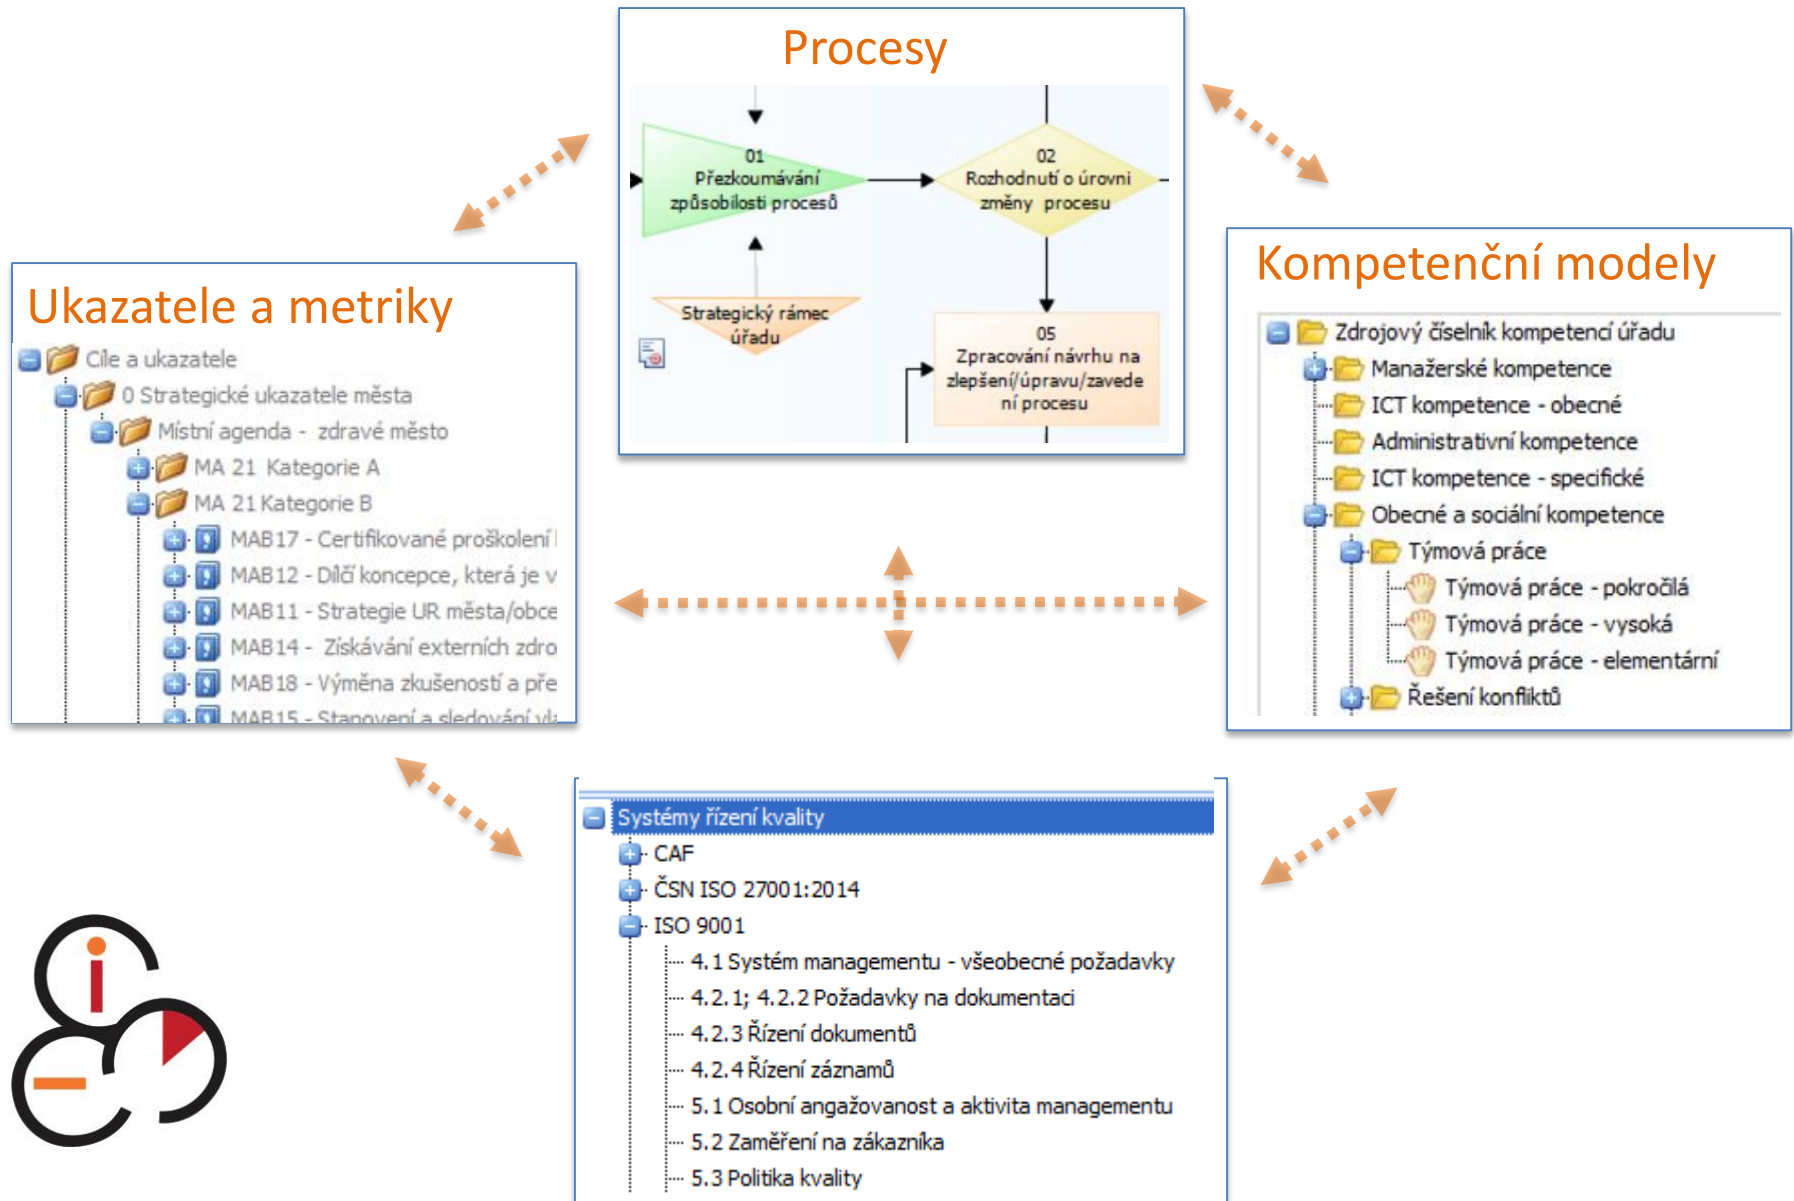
Procesy

01
Přezkoumávání způsobilosti procesů

02
Rozhodnutí o úrovni změny procesu

Strategický rámec úřadu

05
Zpracování návrhu na zlepšení/úpravu/zavedení procesu

Ukazatele a metriky

Cíle a ukazatele
0 Strategické ukazatele města
Místní agenda - zdravé město
MA 21 Kategorie A
MA 21 Kategorie B
MAB17 - Certifikované proškolení
MAB12 - Dílčí koncepce, která je v
MAB11 - Strategie UR města/obce
MAB14 - Získávání externích zdro
MAB18 - Výměna zkušeností a pře
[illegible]

Kompetenční modely

Zdrojový číselník kompetencí úřadu
Manažerské kompetence
ICT kompetence - obecné
Administrativní kompetence
ICT kompetence - specifické
Obecné a sociální kompetence
Týmová práce
Týmová práce - pokročilá
Týmová práce - vysoká
Týmová práce - elementární
Řešení konfliktů

Systémy řízení kvality
CAF
ČSN ISO 27001:2014
ISO 9001
4.1 Systém managementu - všeobecné požadavky
4.2.1; 4.2.2 Požadavky na dokumentaci
4.2.3 Řízení dokumentů
4.2.4 Řízení záznamů
5.1 Osobní angažovanost a aktivita managementu
5.2 Zaměření na zákazníka
5.3 Politika kvality